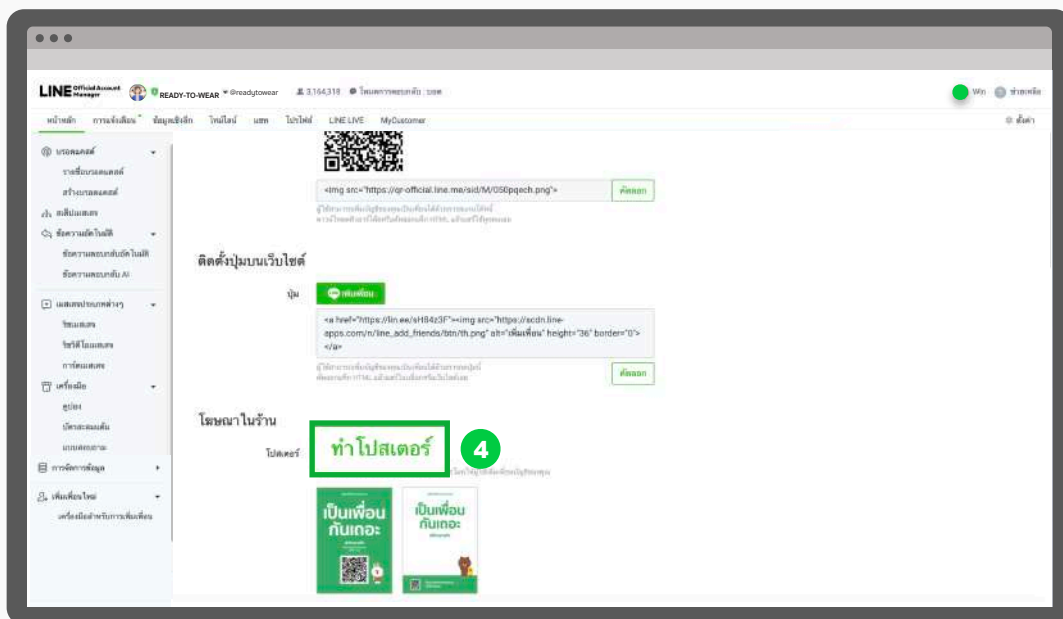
LINE Official Account Manager READY-TO-WEAR @readytowear 3,164,318 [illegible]

Win ช่วยเหลือ

หน้าหลัก การแจ้งเตือน ข้อมูลเชิงลึก ไทม์ไลน์ แชท โปรไฟล์ LINE LIVE MyCustomer

ตั้งค่า

บรอดแคสต์
รายชื่อบรอดแคสต์
สร้างบรอดแคสต์
ริชเมนู
ข้อความตอบกลับอัตโนมัติ
ข้อความตอบกลับอัตโนมัติ
ข้อความตอบกลับ AI
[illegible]
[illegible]
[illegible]
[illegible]
เครื่องมือ
คูปอง
บัตรสะสมแต้ม
แบบสอบถาม
การจัดการข้อมูล
เพิ่มเพื่อนใหม่
เครื่องมือสำหรับการเพิ่มเพื่อน

<img src="https://qr-official.line.me/sid/M/050pqech.png">

คัดลอก

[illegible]

ติดตั้งปุ่มบนเว็บไซต์

ปุ่ม เพิ่มเพื่อน

<a href="https://lin.ee/sH84z3F"><img src="https://scdn.line-apps.com/n/line_add_friends/btn/th.png" alt="เพิ่มเพื่อน" height="36" border="0"></a>

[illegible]

คัดลอก

โฆษณาในร้าน

โปสเตอร์ ทำโปสเตอร์ 4

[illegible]

เป็นเพื่อนกันเถอะ

เป็นเพื่อนกันเถอะ